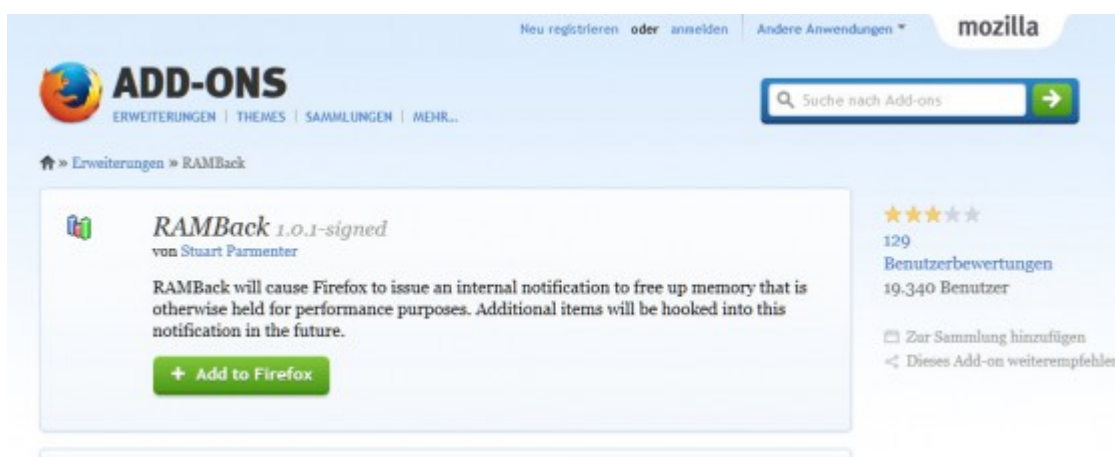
Neu registrieren oder anmelden | Andere Anwendungen ▾ mozilla

ADD-ONS
ERWEITERUNGEN | THEMES | SAMMLUNGEN | MEHR...

Suche nach Add-ons

» Erweiterungen » RAMBack

RAMBack 1.0.1-signed
von Stuart Parmenter

RAMBack will cause Firefox to issue an internal notification to free up memory that is otherwise held for performance purposes. Additional items will be hooked into this notification in the future.

+ Add to Firefox

129 Benutzerbewertungen
19.340 Benutzer

Zur Sammlung hinzufügen
Dieses Add-on weiterempfehlen